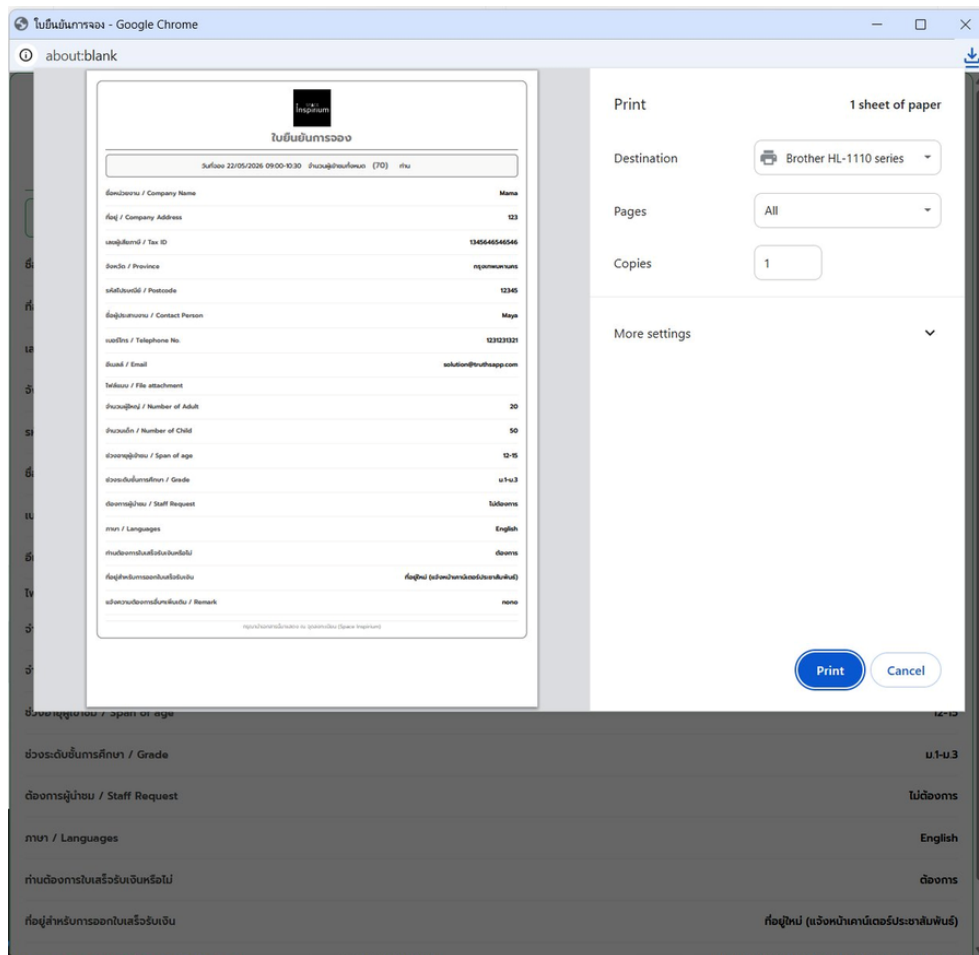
ใบยืนยันการจอง - Google Chrome
about:blank

Inspinium
ใบยืนยันการจอง
วันที่จอง 22/05/2026 09:00-10:30 จำนวนผู้เข้าชมทั้งหมด (70) ท่าน

| | |
|---|---|
| ชื่อหน่วยงาน / Company Name | Mama |
| ที่อยู่ / Company Address | 123 |
| เลขผู้เสียภาษี / Tax ID | 1345646546546 |
| จังหวัด / Province | กรุงเทพมหานคร |
| รหัสไปรษณีย์ / Postcode | 12345 |
| ชื่อผู้ประสานงาน / Contact Person | Maya |
| เบอร์โทร / Telephone No. | 1231231321 |
| อีเมลล์ / Email | solution@truthsapp.com |
| ไฟล์แนบ / File attachment | |
| จำนวนผู้ใหญ่ / Number of Adult | 20 |
| จำนวนเด็ก / Number of Child | 50 |
| ช่วงอายุผู้เข้าชม / Span of age | 12-15 |
| ช่วงระดับชั้นการศึกษา / Grade | ม.1-ม.3 |
| ต้องการผู้นำชม / Staff Request | ไม่ต้องการ |
| ภาษา / Languages | English |
| ท่านต้องการใบเสร็จรับเงินหรือไม่ | ต้องการ |
| ที่อยู่สำหรับการออกใบเสร็จรับเงิน | ที่อยู่ใหม่ (แจ้งหน้าเคาน์เตอร์ประชาสัมพันธ์) |
| แจ้งความต้องการอื่นๆเพิ่มเติม / Remark | nono |

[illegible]

Print
1 sheet of paper
Destination
Brother HL-1110 series
Pages
All
Copies
1
More settings
Print
Cancel

ช่วงอายุผู้เข้าชม / Span of age 12-15
ช่วงระดับชั้นการศึกษา / Grade ม.1-ม.3
ต้องการผู้นำชม / Staff Request ไม่ต้องการ
ภาษา / Languages English
ท่านต้องการใบเสร็จรับเงินหรือไม่ ต้องการ
ที่อยู่สำหรับการออกใบเสร็จรับเงิน ที่อยู่ใหม่ (แจ้งหน้าเคาน์เตอร์ประชาสัมพันธ์)